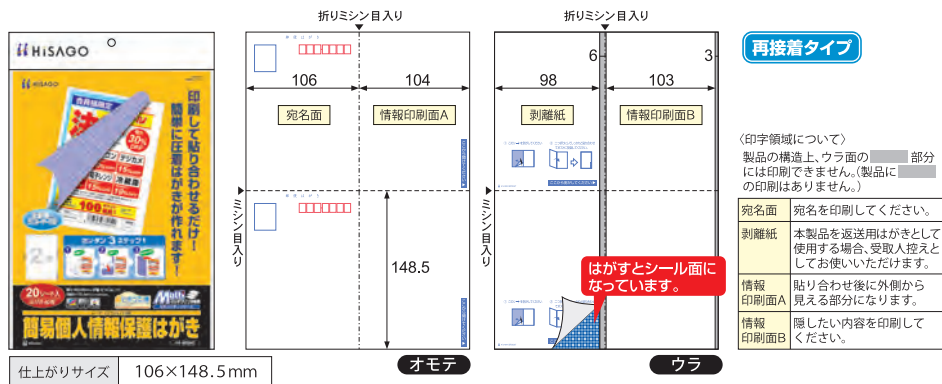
HISAGO

印刷して貼り合わせるだけ！簡単に圧着はがきが作れます！

20シート入

簡易個人情報保護はがき

仕上がりサイズ　106×148.5mm

折りミシン目入り

106　104

宛名面　情報印刷面A

ミシン目入り

148.5

オモテ

折りミシン目入り

6　3

98　103

剥離紙　情報印刷面B

ミシン目入り

はがすとシール面になっています。

ウラ

再接着タイプ

〈印字領域について〉
製品の構造上、ウラ面の　部分には印刷できません。(製品に　の印刷はありません。)

| 宛名面 | 宛名を印刷してください。 |
|---|---|
| 剥離紙 | 本製品を返送用はがきとして使用する場合、受取人控えとしてお使いいただけます。 |
| 情報印刷面A | 貼り合わせ後に外側から見える部分になります。 |
| 情報印刷面B | 隠したい内容を印刷してください。 |